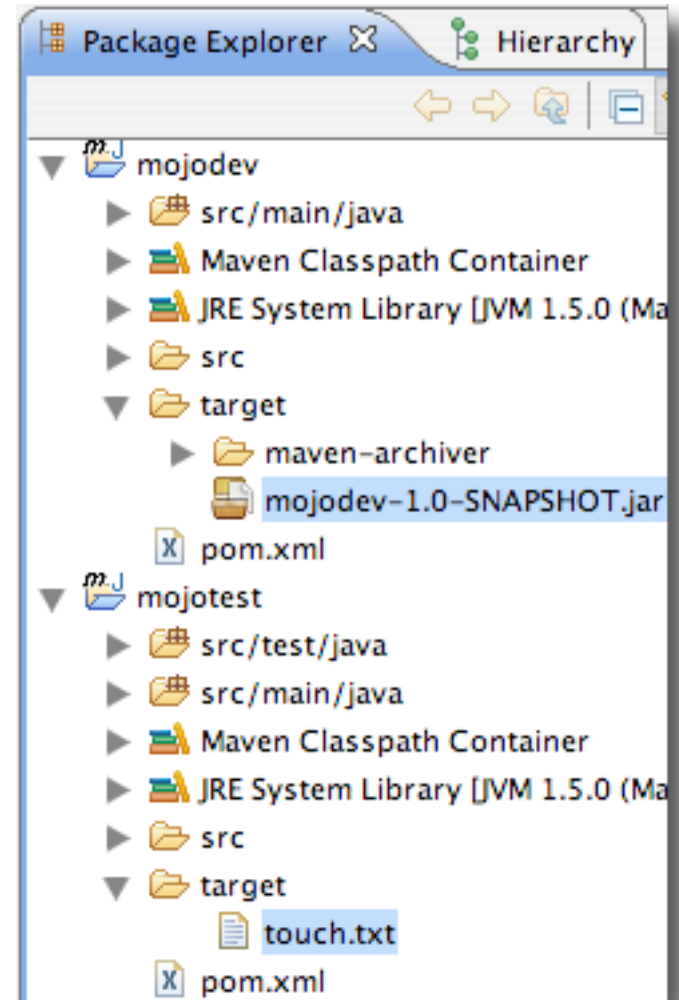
Package Explorer ✕ Hierarchy

mojodev
src/main/java
Maven Classpath Container
JRE System Library [JVM 1.5.0 (Ma
src
target
maven-archiver
mojodev-1.0-SNAPSHOT.jar
pom.xml
mojotest
src/test/java
src/main/java
Maven Classpath Container
JRE System Library [JVM 1.5.0 (Ma
src
target
touch.txt
pom.xml